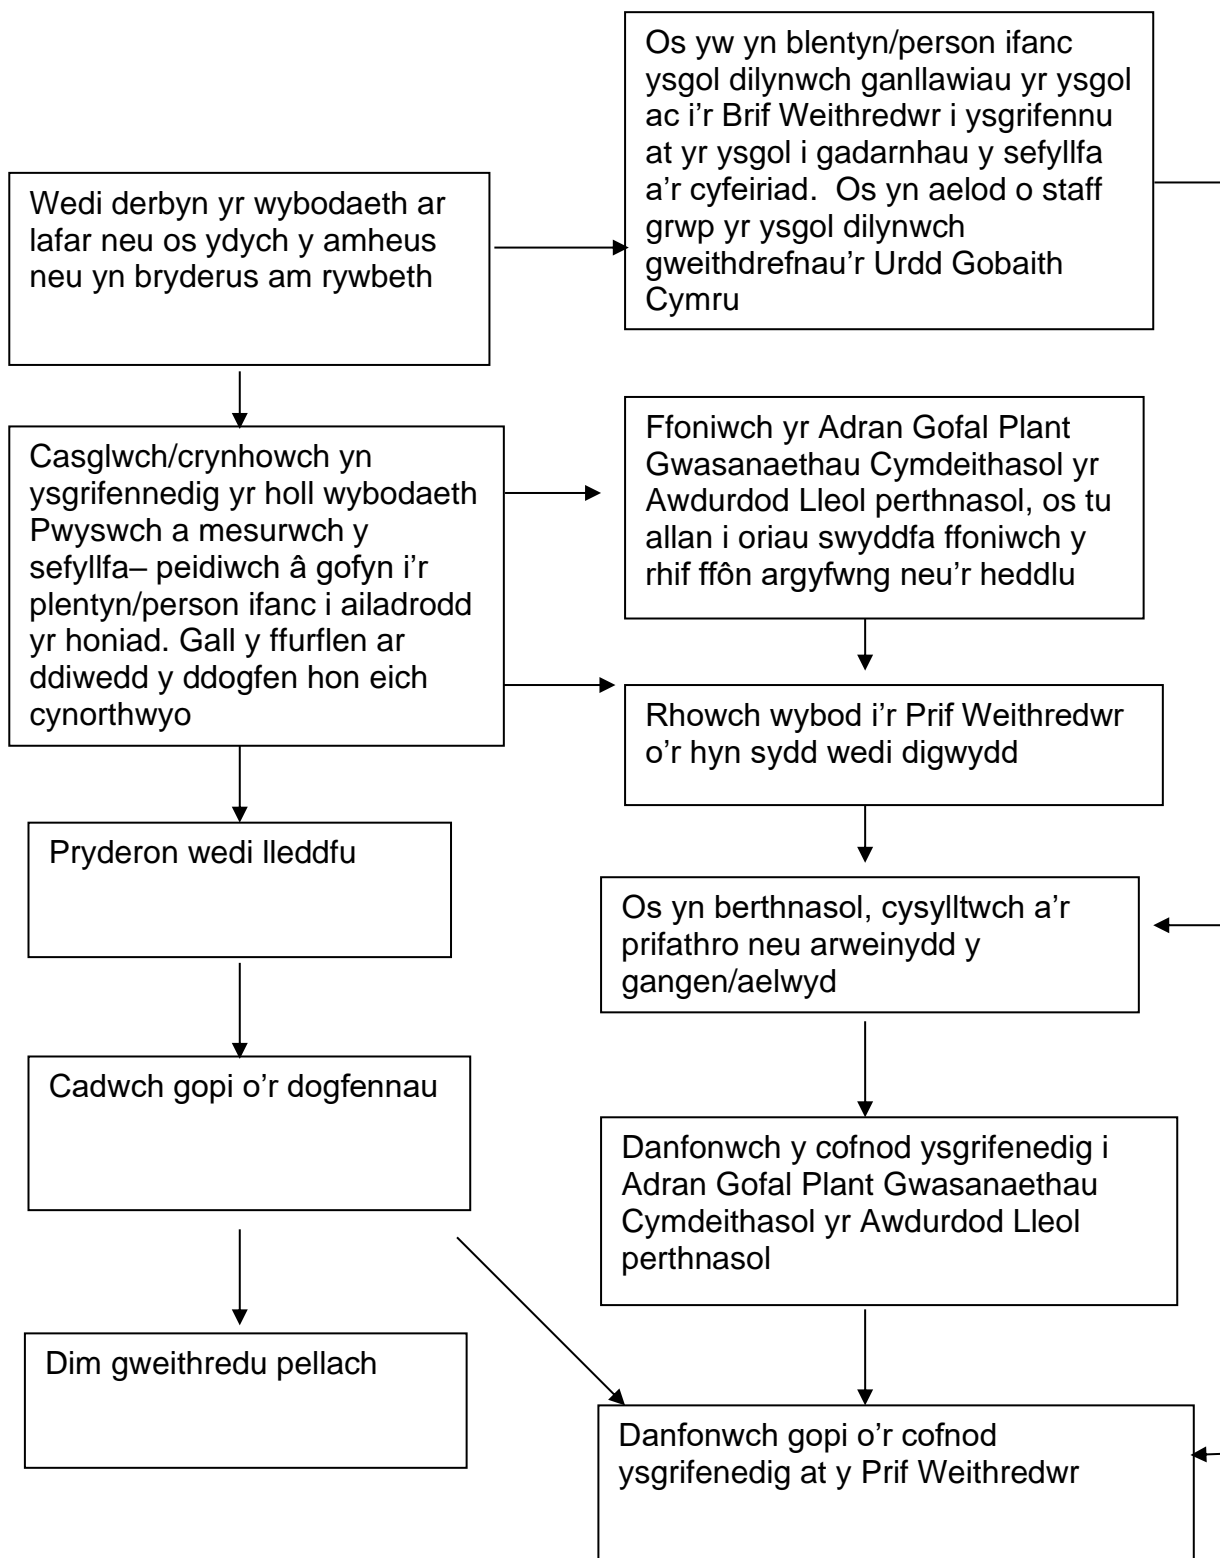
Os yw yn blentyn/person ifanc ysgol dilynwch ganllawiau yr ysgol ac i'r Brif Weithredwr i ysgrifennu at yr ysgol i gadarnhau y sefyllfa a'r cyfeiriad. Os yn aelod o staff grwp yr ysgol dilynwch gweithdrefnau'r Urdd Gobaith Cymru

Wedi derbyn yr wybodaeth ar lafar neu os ydych y amheus neu yn bryderus am rywbeth

Casglwch/crynhowch yn ysgrifennedig yr holl wybodaeth Pwyswch a mesurwch y sefyllfa– peidiwch â gofyn i'r plentyn/person ifanc i ailadrodd yr honiad. Gall y ffurflen ar ddiwedd y ddogfen hon eich cynorthwyo

Ffoniwch yr Adran Gofal Plant Gwasanaethau Cymdeithasol yr Awdurdod Lleol perthnasol, os tu allan i oriau swyddfa ffoniwch y rhif ffôn argyfwng neu'r heddlu

Rhowch wybod i'r Prif Weithredwr o'r hyn sydd wedi digwydd

Pryderon wedi lleddfu

Os yn berthnasol, cysylltwch a'r prifathro neu arweinydd y gangen/aelwyd

Cadwch gopi o'r dogfennau

Danfonwch y cofnod ysgrifenedig i Adran Gofal Plant Gwasanaethau Cymdeithasol yr Awdurdod Lleol perthnasol

Dim gweithredu pellach

Danfonwch gopi o'r cofnod ysgrifenedig at y Prif Weithredwr